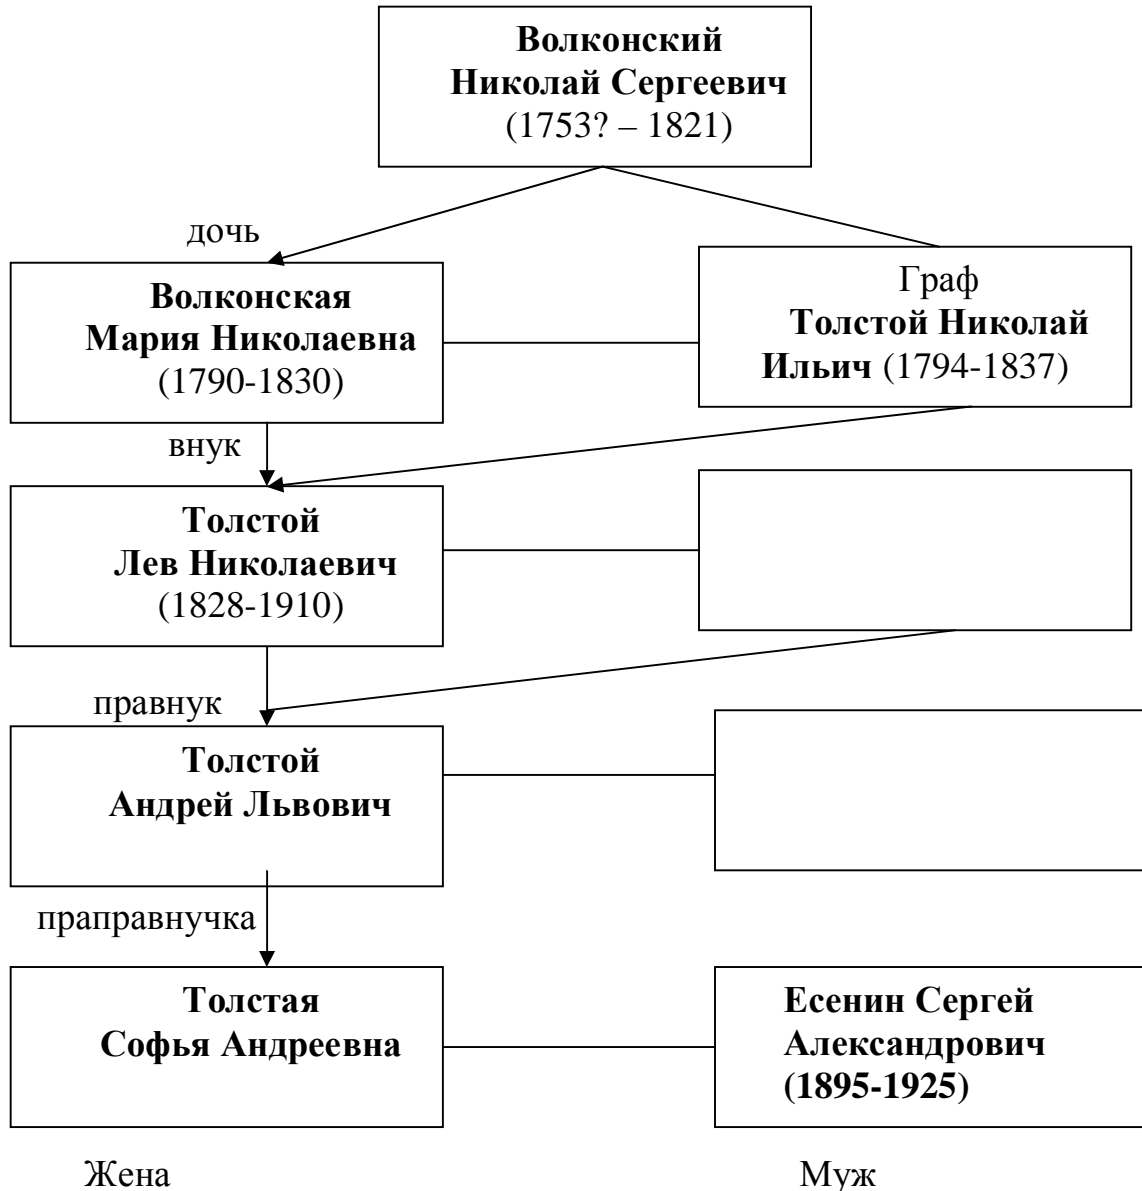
**Волконский Николай Сергеевич** (1753? – 1821)

дочь

**Волконская Мария Николаевна** (1790-1830)

Граф **Толстой Николай Ильич** (1794-1837)

внук

**Толстой Лев Николаевич** (1828-1910)

правнук

**Толстой Андрей Львович**

праправнучка

**Толстая Софья Андреевна**

**Есенин Сергей Александрович (1895-1925)**

Жена

Муж